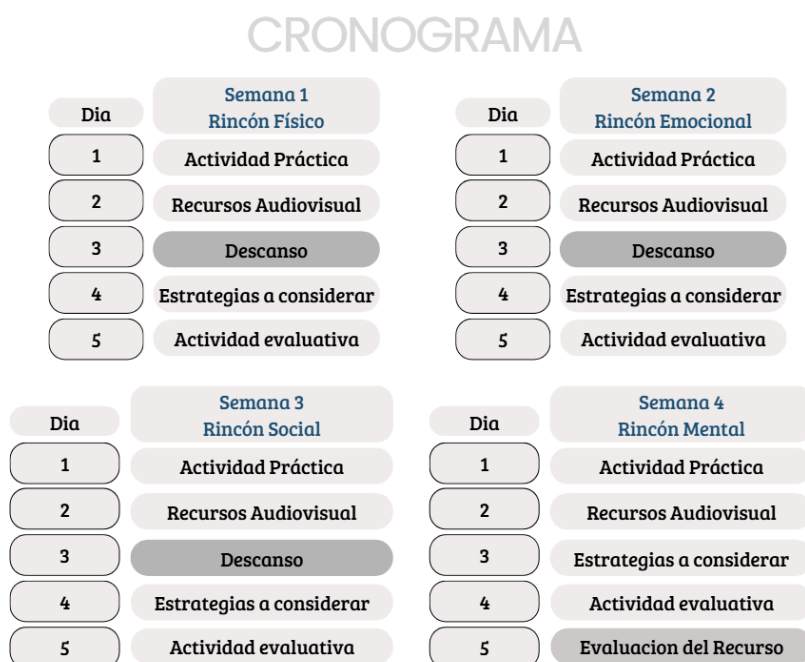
CRONOGRAMA

| Dia | Semana 1 Rincón Físico |
|---|---|
| 1 | Actividad Práctica |
| 2 | Recursos Audiovisual |
| 3 | Descanso |
| 4 | Estrategias a considerar |
| 5 | Actividad evaluativa |

| Dia | Semana 2 Rincón Emocional |
|---|---|
| 1 | Actividad Práctica |
| 2 | Recursos Audiovisual |
| 3 | Descanso |
| 4 | Estrategias a considerar |
| 5 | Actividad evaluativa |

| Dia | Semana 3 Rincón Social |
|---|---|
| 1 | Actividad Práctica |
| 2 | Recursos Audiovisual |
| 3 | Descanso |
| 4 | Estrategias a considerar |
| 5 | Actividad evaluativa |

| Dia | Semana 4 Rincón Mental |
|---|---|
| 1 | Actividad Práctica |
| 2 | Recursos Audiovisual |
| 3 | Estrategias a considerar |
| 4 | Actividad evaluativa |
| 5 | Evaluacion del Recurso |